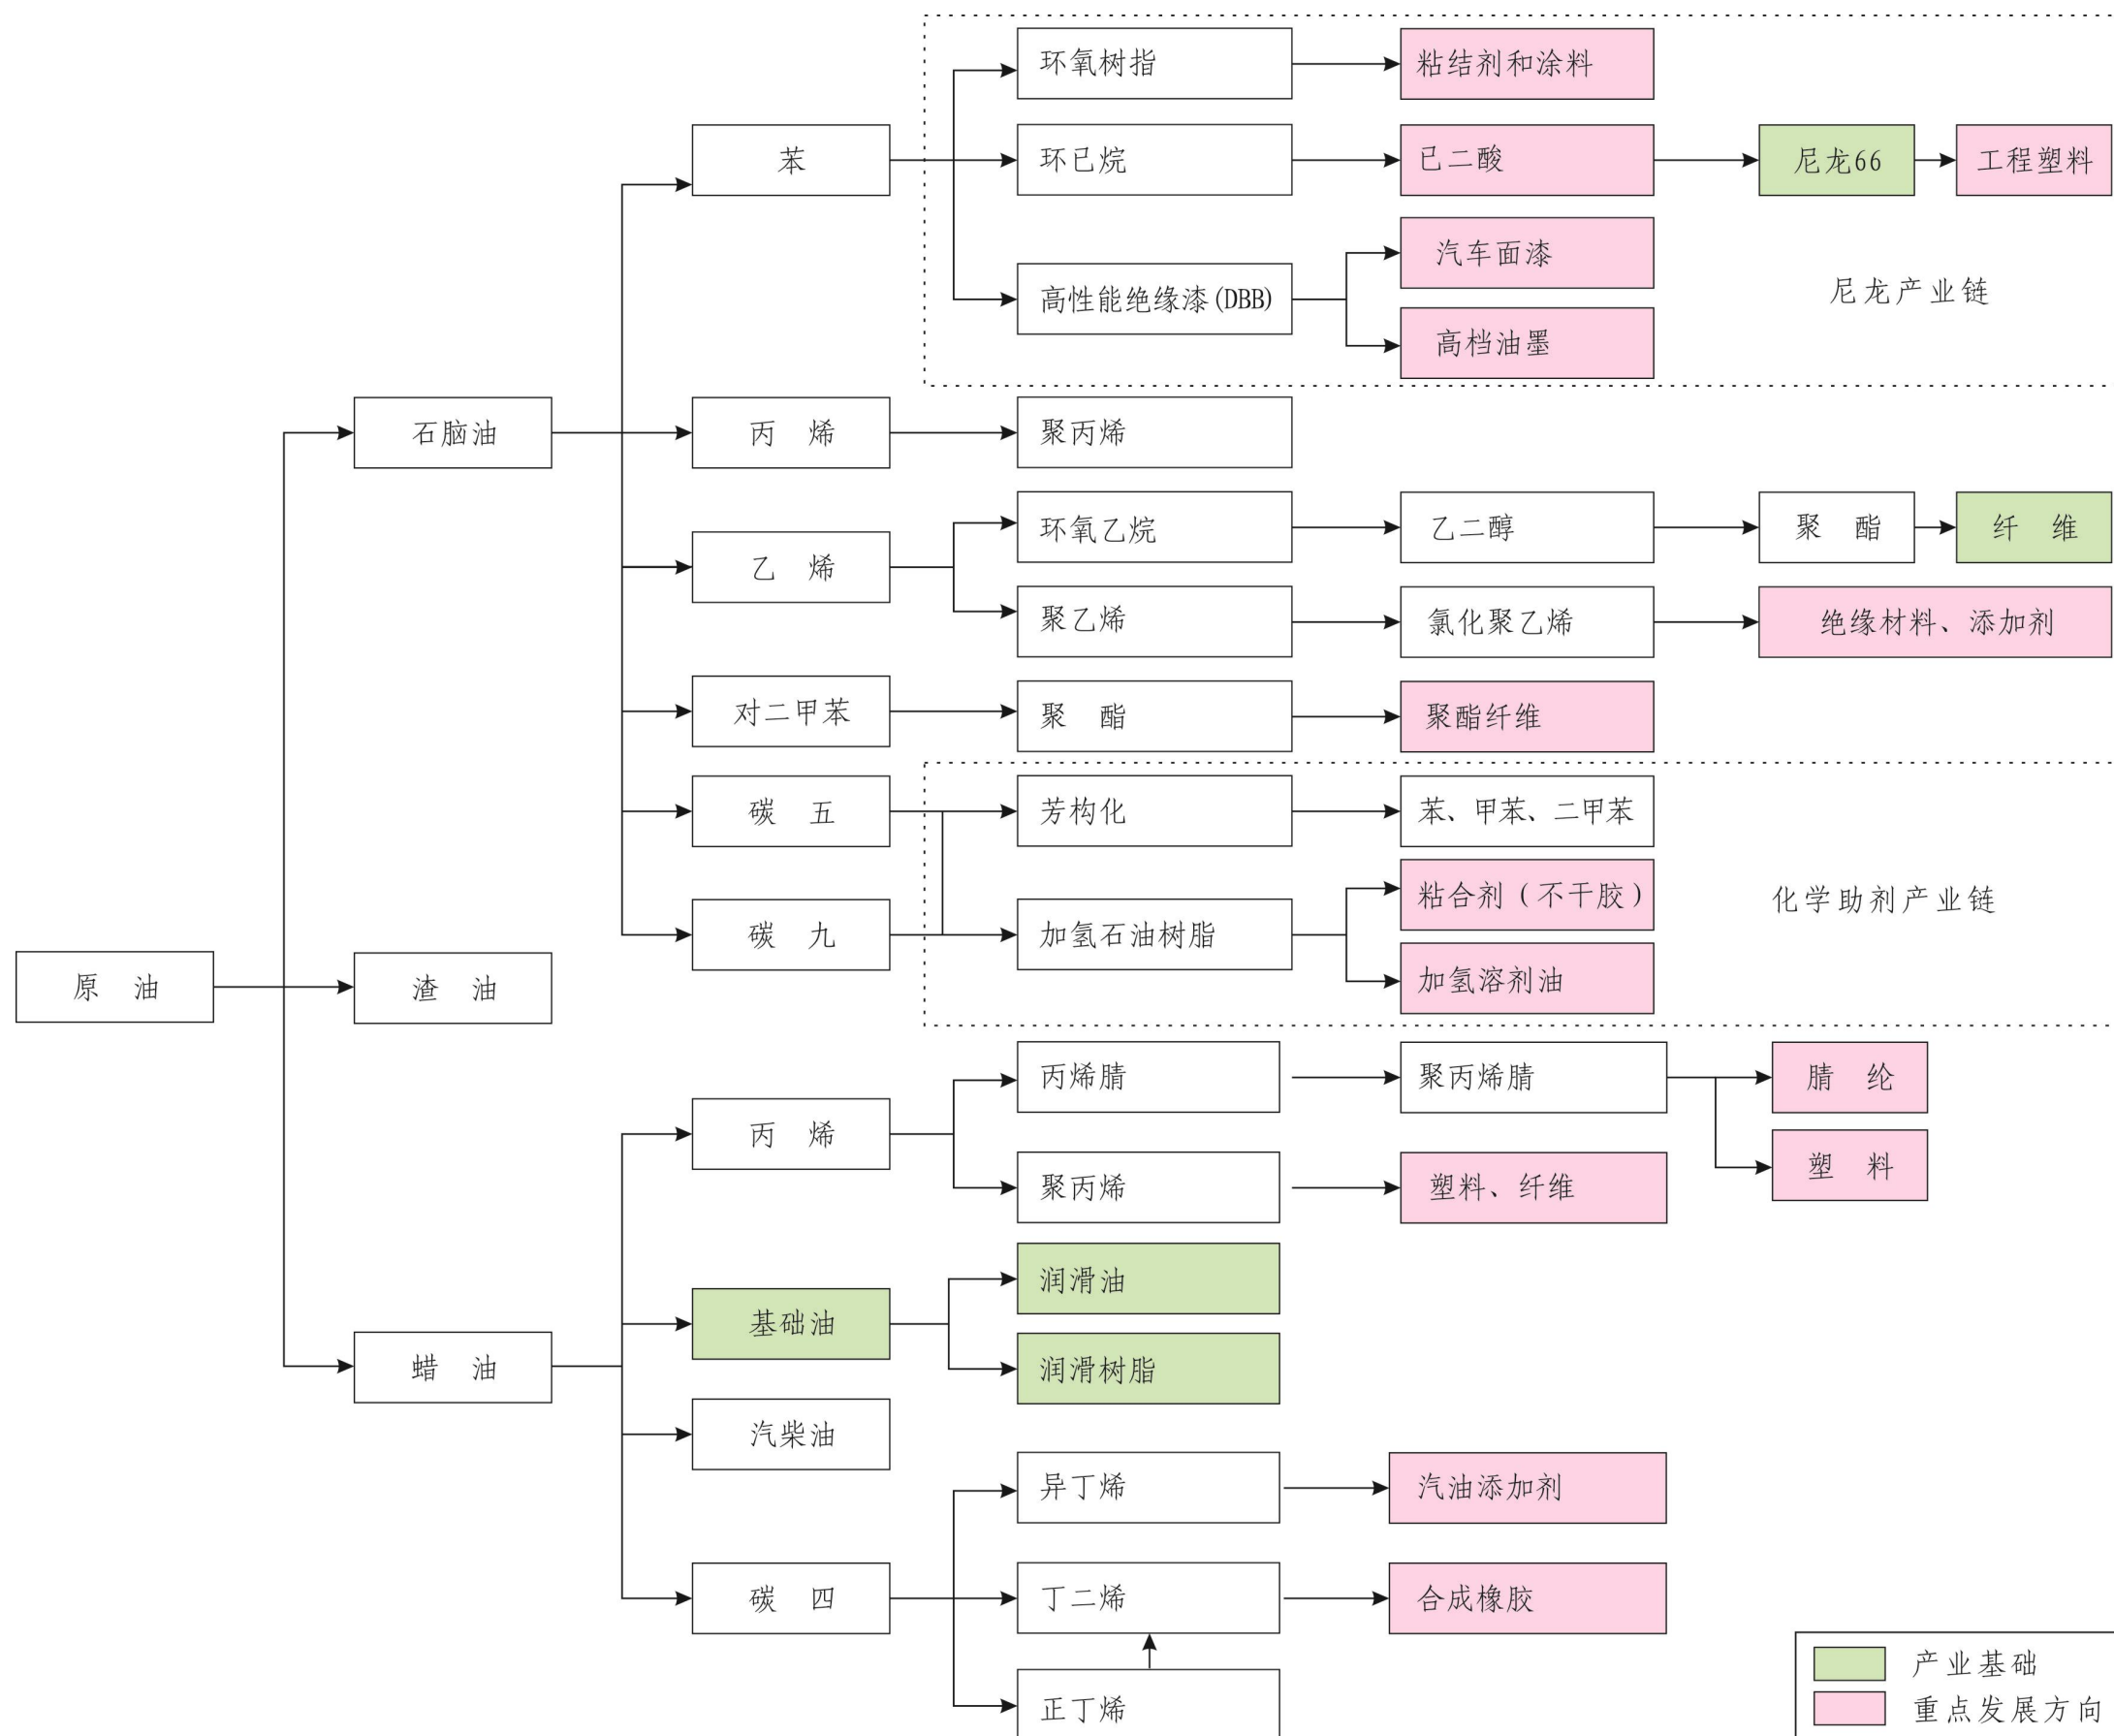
环氧树指
粘结剂和涂料
苯
环已烷
已二酸
尼龙66
工程塑料
汽车面漆
高性能绝缘漆(DBB)
尼龙产业链
高档油墨
石脑油
丙　烯
聚丙烯
环氧乙烷
乙二醇
聚　酯
纤　维
乙　烯
聚乙烯
氯化聚乙烯
绝缘材料、添加剂
对二甲苯
聚　酯
聚酯纤维
碳　五
芳构化
苯、甲苯、二甲苯
粘合剂（不干胶）
化学助剂产业链
碳　九
加氢石油树脂
加氢溶剂油
原　油
渣　油
丙烯腈
聚丙烯腈
腈　纶
丙　烯
塑　料
聚丙烯
塑料、纤维
润滑油
基础油
蜡　油
润滑树脂
汽柴油
异丁烯
汽油添加剂
碳　四
丁二烯
合成橡胶
正丁烯
产业基础
重点发展方向